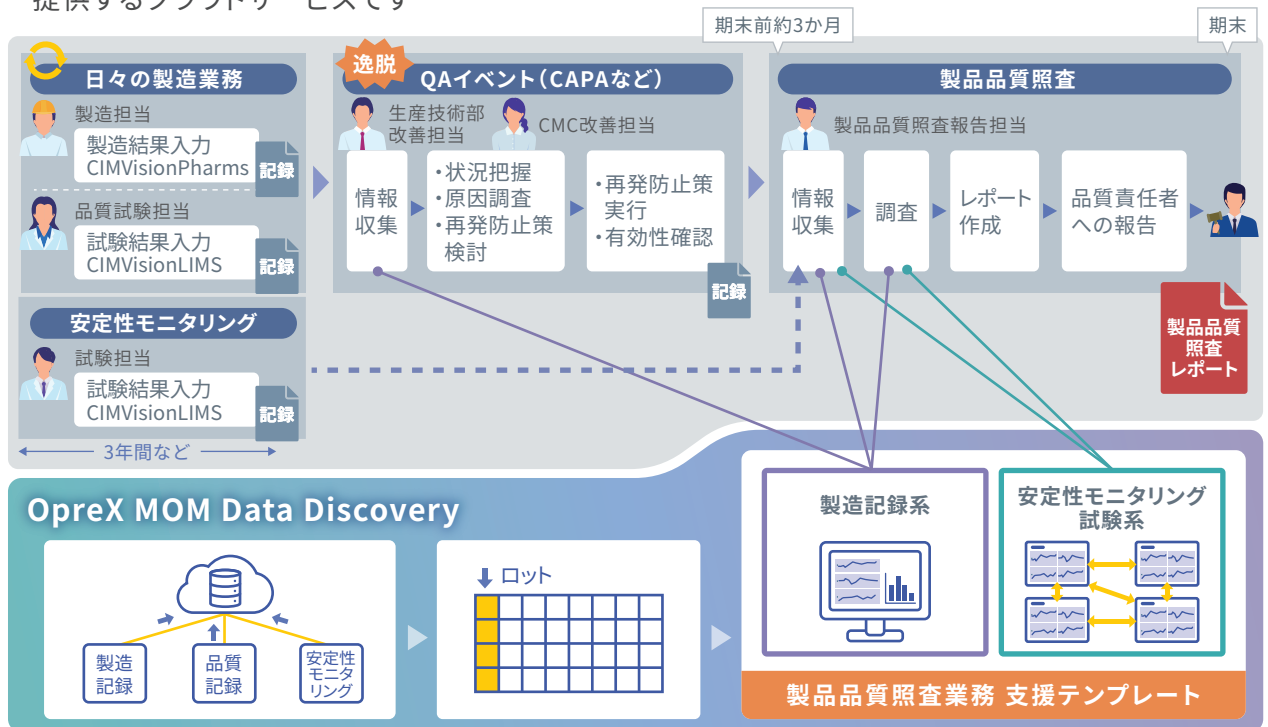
提供するクラウドサービスです

期末前約3か月

期末

日々の製造業務

製造担当

製造結果入力
CIMVisionPharms

記録

品質試験担当

試験結果入力
CIMVisionLIMS

記録

逸脱

QAイベント（CAPAなど）

生産技術部
改善担当

CMC改善担当

情報
収集

・状況把握
・原因調査
・再発防止策
検討

・再発防止策
実行
・有効性確認

記録

製品品質照査

製品品質照査報告担当

情報
収集

調査

レポート
作成

品質責任者
への報告

製品品質
照査
レポート

安定性モニタリング

試験担当

試験結果入力
CIMVisionLIMS

記録

3年間など

OpreX MOM Data Discovery

製造
記録

品質
記録

安定性
モニタ
リング

ロット

製造記録系

安定性モニタリング
試験系

製品品質照査業務 支援テンプレート